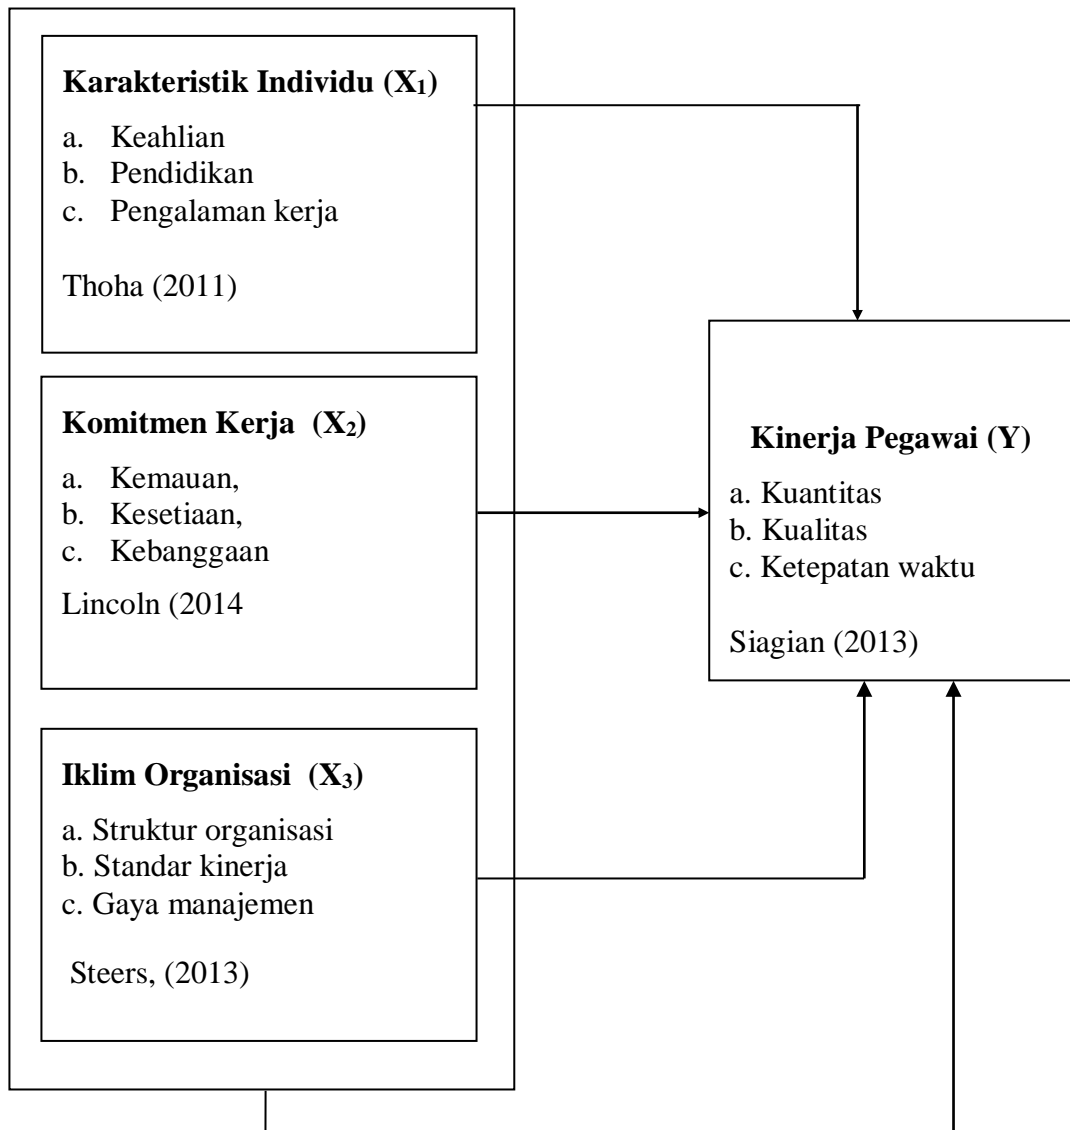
**Karakteristik Individu ($X_1$)**

a. Keahlian
b. Pendidikan
c. Pengalaman kerja

Thoha (2011)

**Komitmen Kerja ($X_2$)**

a. Kemauan,
b. Kesetiaan,
c. Kebanggaan

Lincoln (2014

**Iklim Organisasi ($X_3$)**

a. Struktur organisasi
b. Standar kinerja
c. Gaya manajemen

Steers, (2013)

**Kinerja Pegawai (Y)**

a. Kuantitas
b. Kualitas
c. Ketepatan waktu

Siagian (2013)